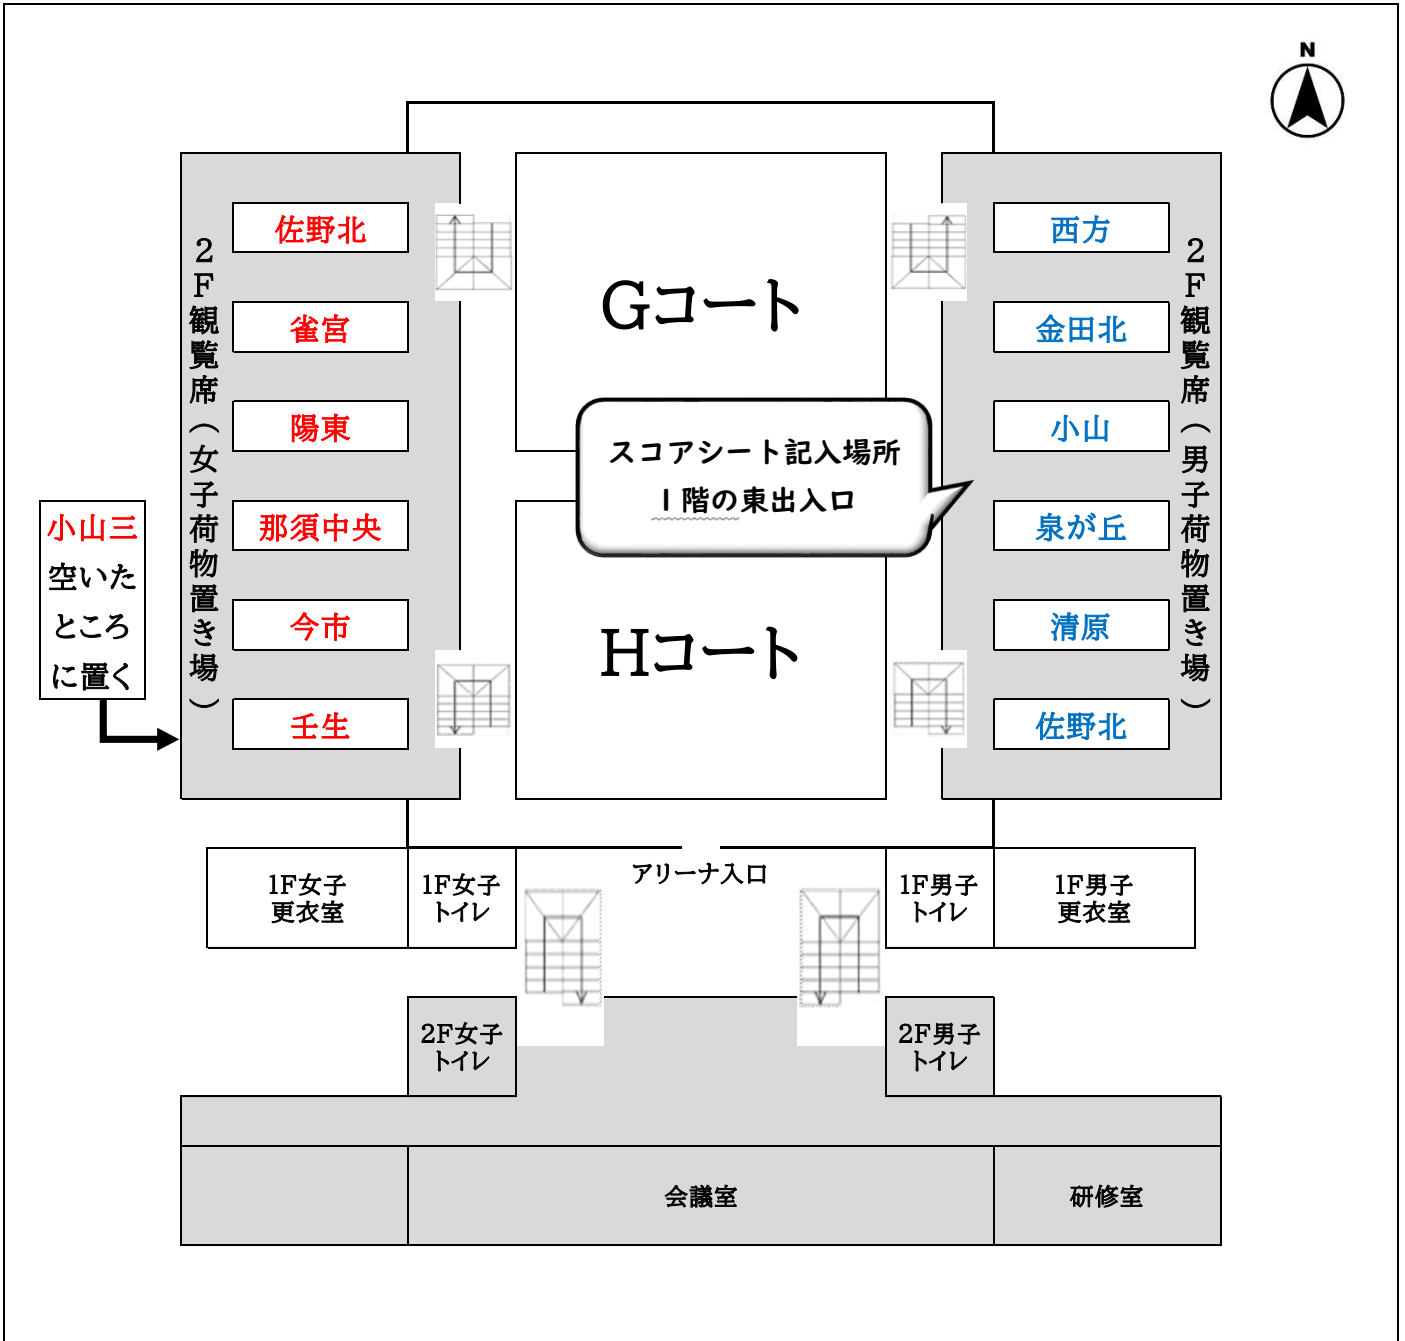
N

2F観覧席（女子荷物置き場）

佐野北
雀宮
陽東
那須中央
今市
壬生

小山三
空いたところに置く

Gコート

スコアシート記入場所
１階の東出入口

Hコート

西方
金田北
小山
泉が丘
清原
佐野北

2F観覧席（男子荷物置き場）

1F女子更衣室
1F女子トイレ
アリーナ入口
1F男子トイレ
1F男子更衣室

2F女子トイレ
2F男子トイレ

会議室
研修室